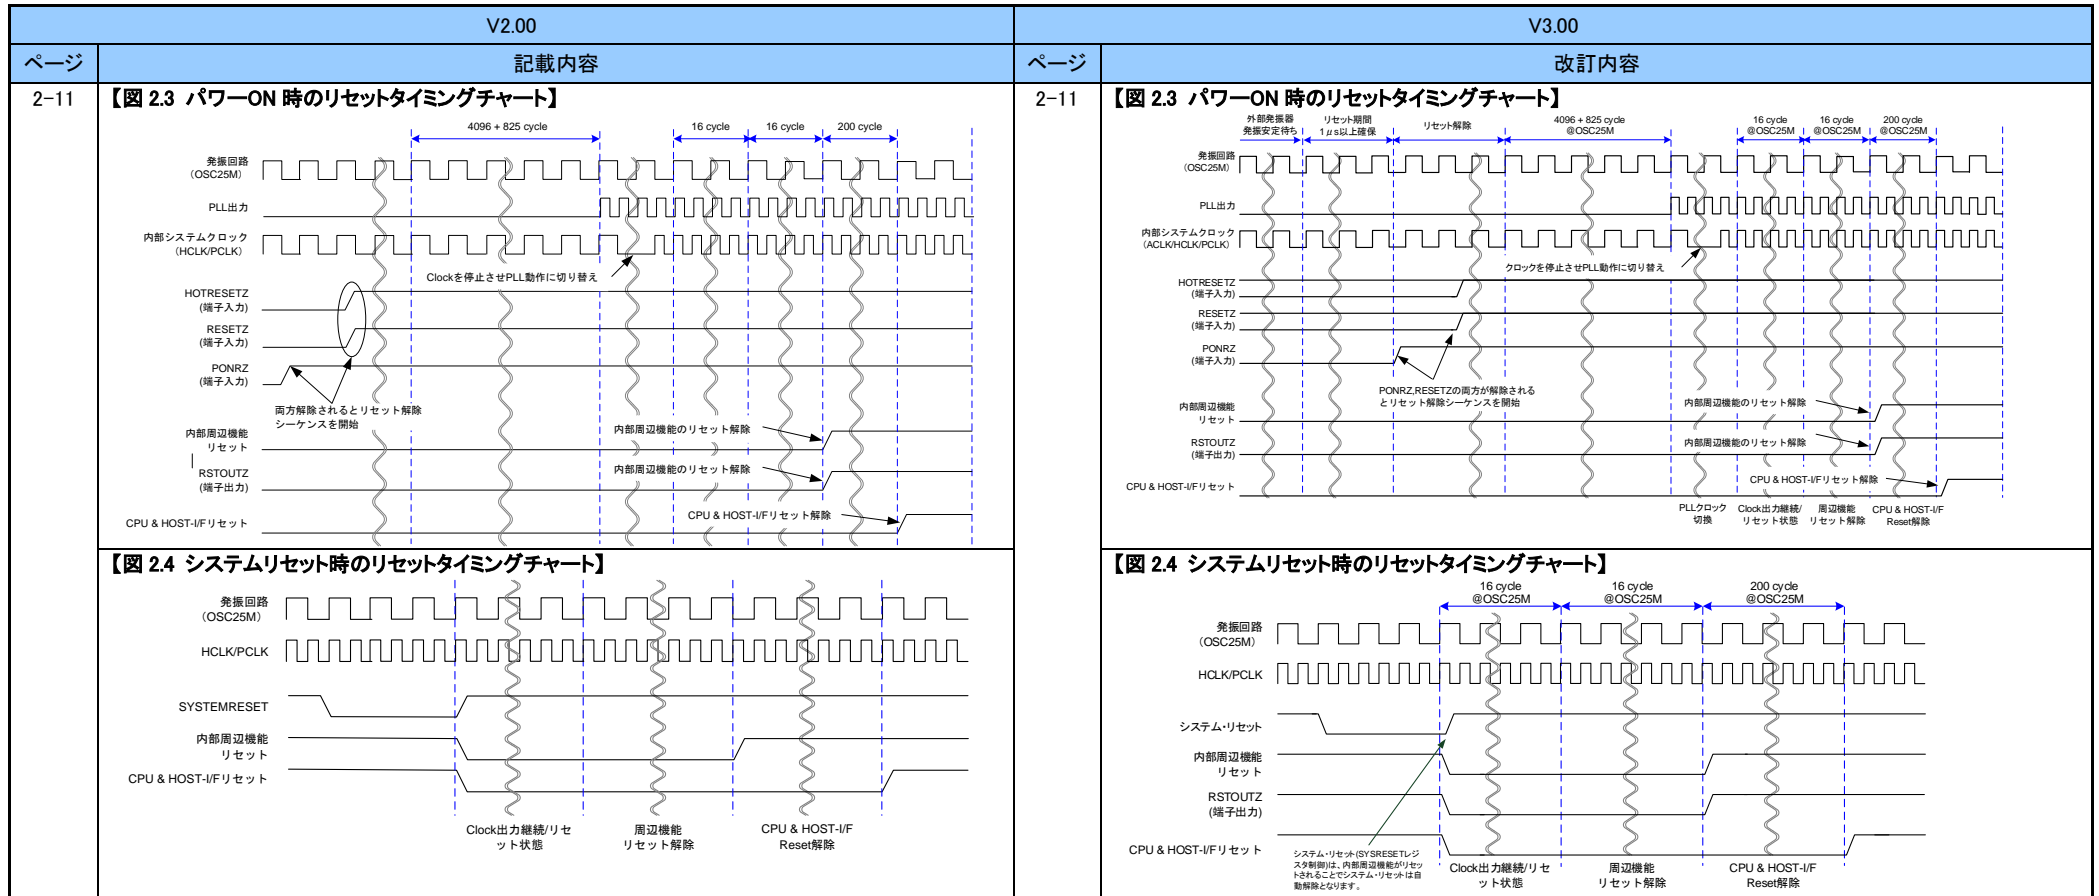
| V2.00 | | V3.00 | |
|---|---|---|---|
| ページ | 記載内容 | ページ | 改訂内容 |
| 2-11 | 【図 2.3 パワーON 時のリセットタイミングチャート】 | 2-11 | 【図 2.3 パワーON 時のリセットタイミングチャート】 |

4096 + 825 cycle
16 cycle
16 cycle
200 cycle
発振回路 (OSC25M)
PLL出力
内部システムクロック (HCLK/PCLK)
Clockを停止させPLL動作に切り替え
HOTRESETZ (端子入力)
RESETZ (端子入力)
PONRZ (端子入力)
両方解除されるとリセット解除シーケンスを開始
内部周辺機能 リセット
内部周辺機能のリセット解除
RSTOUTZ (端子出力)
内部周辺機能のリセット解除
CPU & HOST-I/Fリセット
CPU & HOST-I/Fリセット解除

外部発振器 発振安定待ち
リセット期間 1μs以上確保
リセット解除
4096 + 825 cycle @OSC25M
16 cycle @OSC25M
16 cycle @OSC25M
200 cycle @OSC25M
発振回路 (OSC25M)
PLL出力
内部システムクロック (ACLK/HCLK/PCLK)
クロックを停止させPLL動作に切り替え
HOTRESETZ (端子入力)
RESETZ (端子入力)
PONRZ (端子入力)
PONRZ,RESETZの両方が解除されるとリセット解除シーケンスを開始
内部周辺機能 リセット
内部周辺機能のリセット解除
RSTOUTZ (端子出力)
内部周辺機能のリセット解除
CPU & HOST-I/Fリセット
CPU & HOST-I/Fリセット解除
PLLクロック 切換
Clock出力継続/ リセット状態
周辺機能 リセット解除
CPU & HOST-I/F Reset解除

【図 2.4 システムリセット時のリセットタイミングチャート】
発振回路 (OSC25M)
HCLK/PCLK
SYSTEMRESET
内部周辺機能 リセット
CPU & HOST-I/Fリセット
Clock出力継続/リセット状態
周辺機能 リセット解除
CPU & HOST-I/F Reset解除

【図 2.4 システムリセット時のリセットタイミングチャート】
16 cycle @OSC25M
16 cycle @OSC25M
200 cycle @OSC25M
発振回路 (OSC25M)
HCLK/PCLK
システム・リセット
内部周辺機能 リセット
RSTOUTZ (端子出力)
CPU & HOST-I/Fリセット
システム・リセット(SYSRESETレジスタ制御)は、内部周辺機能がリセットされることでシステム・リセットは自動解除となります。
Clock出力継続/リセット状態
周辺機能 リセット解除
CPU & HOST-I/F Reset解除